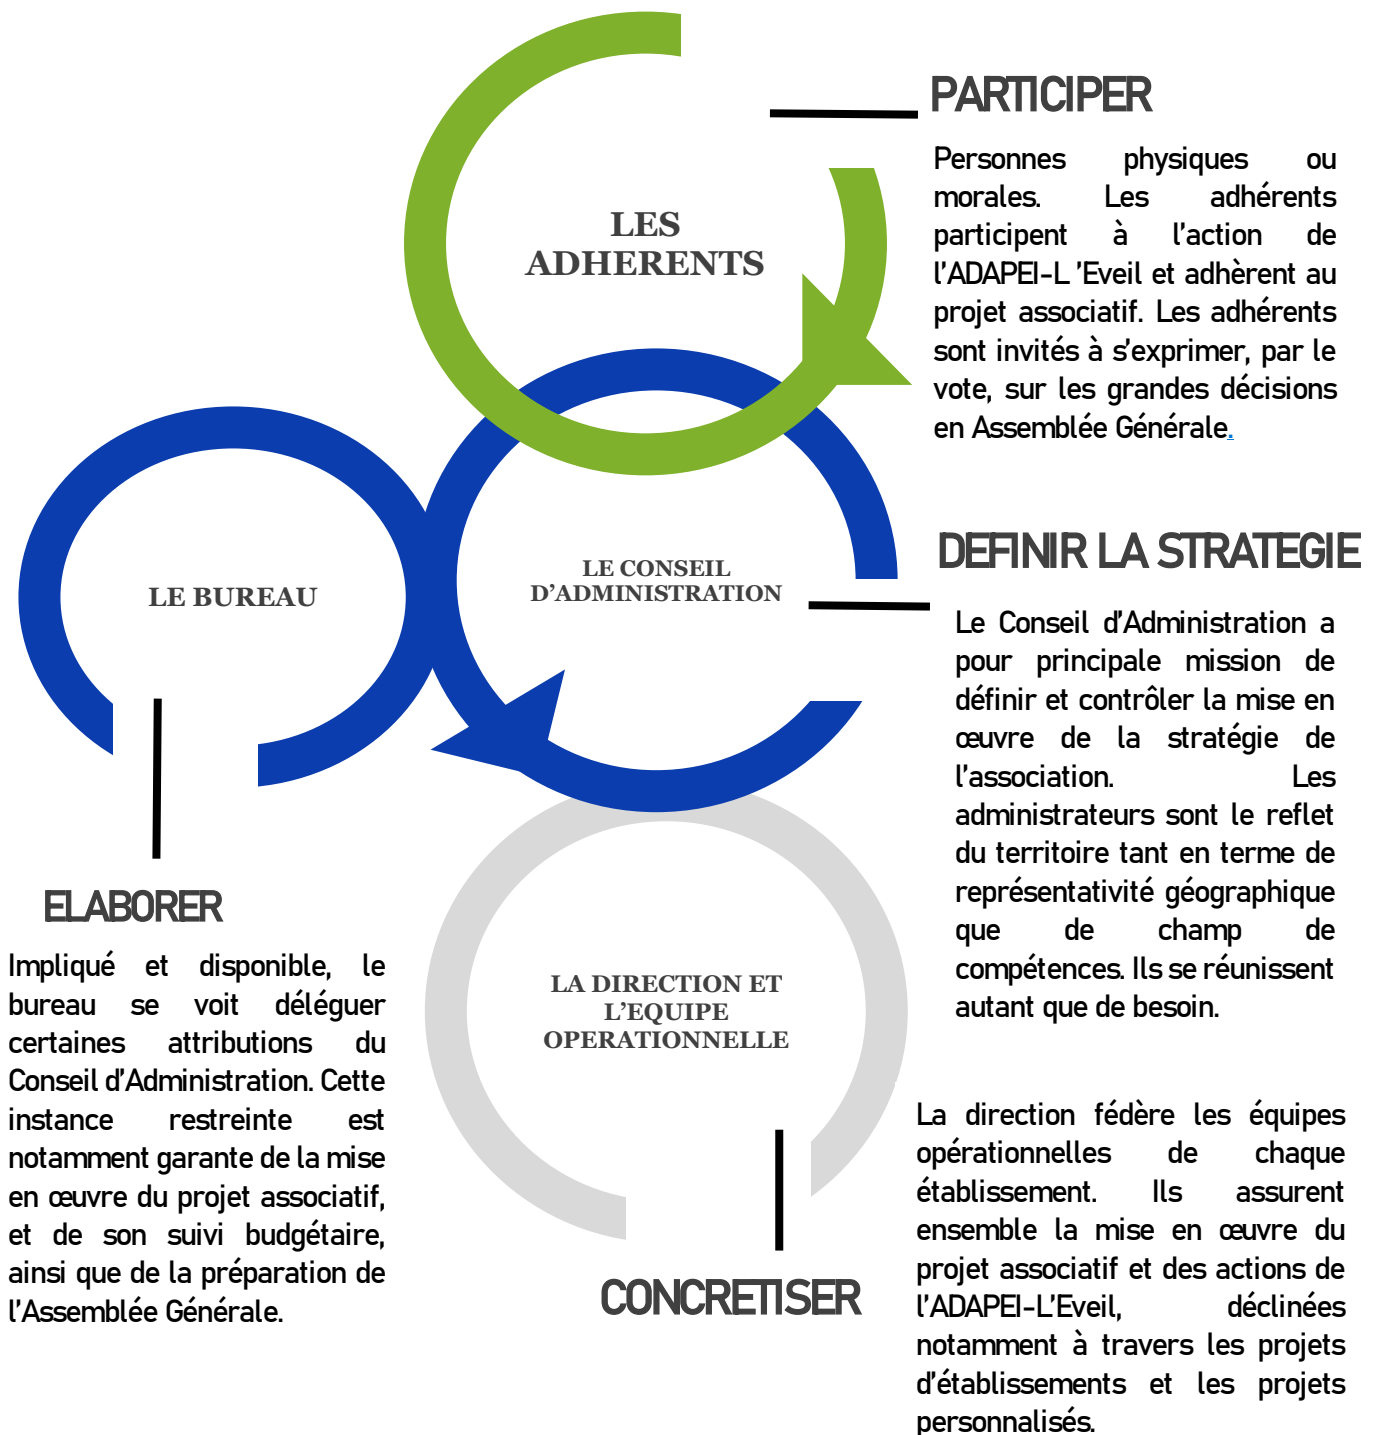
LES ADHERENTS

PARTICIPER

Personnes physiques ou morales. Les adhérents participent à l'action de l'ADAPEI-L 'Eveil et adhèrent au projet associatif. Les adhérents sont invités à s'exprimer, par le vote, sur les grandes décisions en Assemblée Générale.

LE BUREAU

LE CONSEIL D'ADMINISTRATION

DEFINIR LA STRATEGIE

Le Conseil d'Administration a pour principale mission de définir et contrôler la mise en œuvre de la stratégie de l'association. Les administrateurs sont le reflet du territoire tant en terme de représentativité géographique que de champ de compétences. Ils se réunissent autant que de besoin.

ELABORER

Impliqué et disponible, le bureau se voit déléguer certaines attributions du Conseil d'Administration. Cette instance restreinte est notamment garante de la mise en œuvre du projet associatif, et de son suivi budgétaire, ainsi que de la préparation de l'Assemblée Générale.

LA DIRECTION ET L'EQUIPE OPERATIONNELLE

La direction fédère les équipes opérationnelles de chaque établissement. Ils assurent ensemble la mise en œuvre du projet associatif et des actions de l'ADAPEI-L'Eveil, déclinées notamment à travers les projets d'établissements et les projets personnalisés.

CONCRETISER